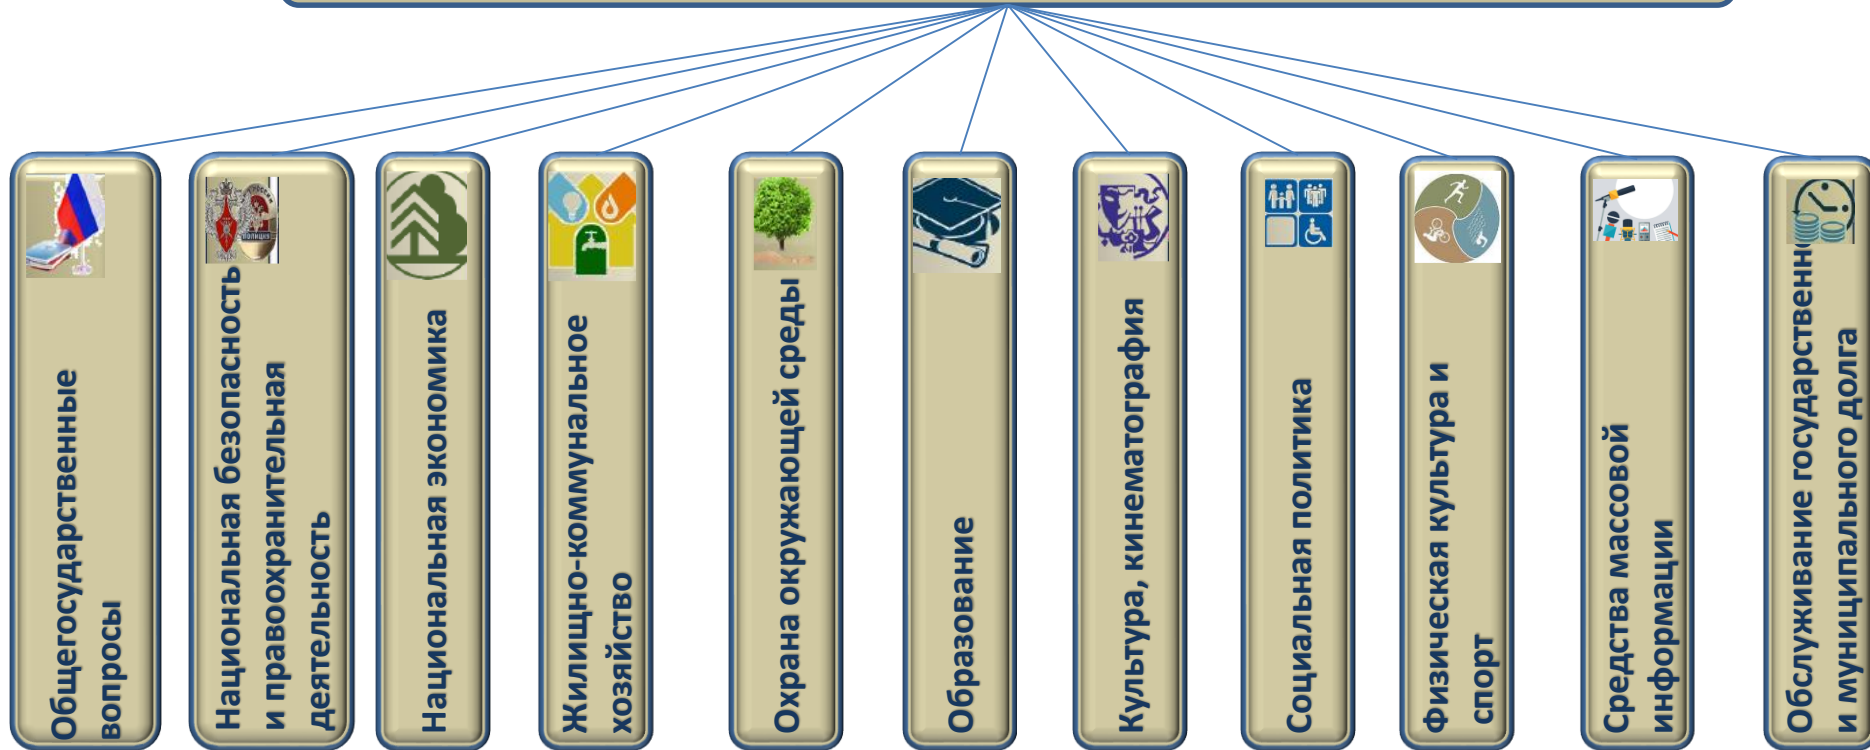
Общегосударственные вопросы

Национальная безопасность и правоохранительная деятельность

Национальная экономика

Жилищно-коммунальное хозяйство

Охрана окружающей среды

Образование

Культура, кинематография

Социальная политика

Физическая культура и спорт

Средства массовой информации

Обслуживание государственного и муниципального долга